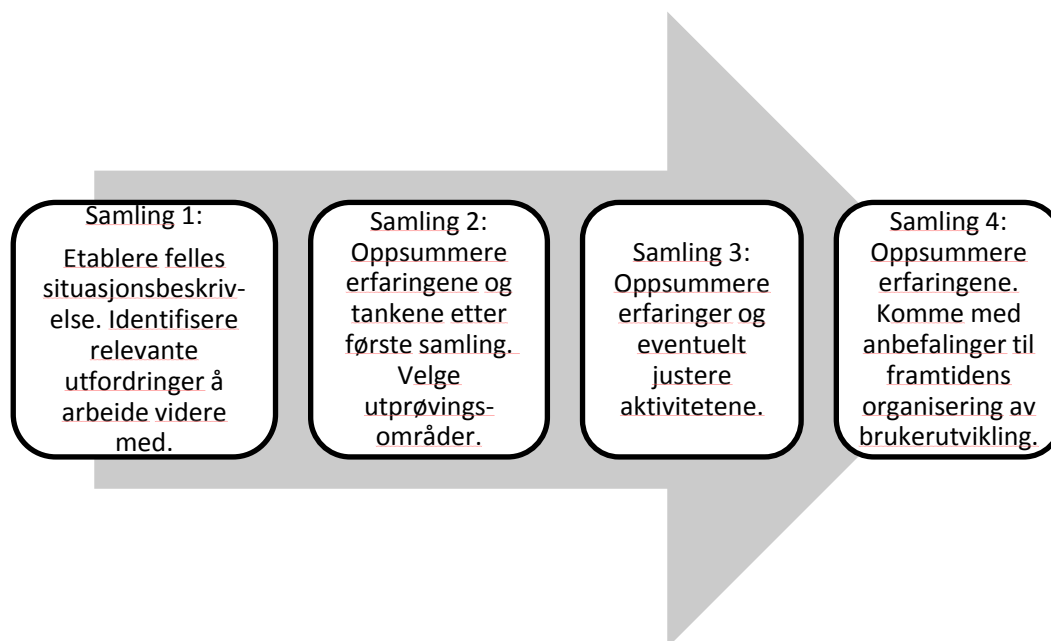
Samling 1:
Etablere felles situasjonsbeskrivelse. Identifisere relevante utfordringer å arbeide videre med.

Samling 2:
Oppsummere erfaringene og tankene etter første samling. Velge utprøvingsområder.

Samling 3:
Oppsummere erfaringer og eventuelt justere aktivitetene.

Samling 4:
Oppsummere erfaringene. Komme med anbefalinger til framtidens organisering av brukerutvikling.